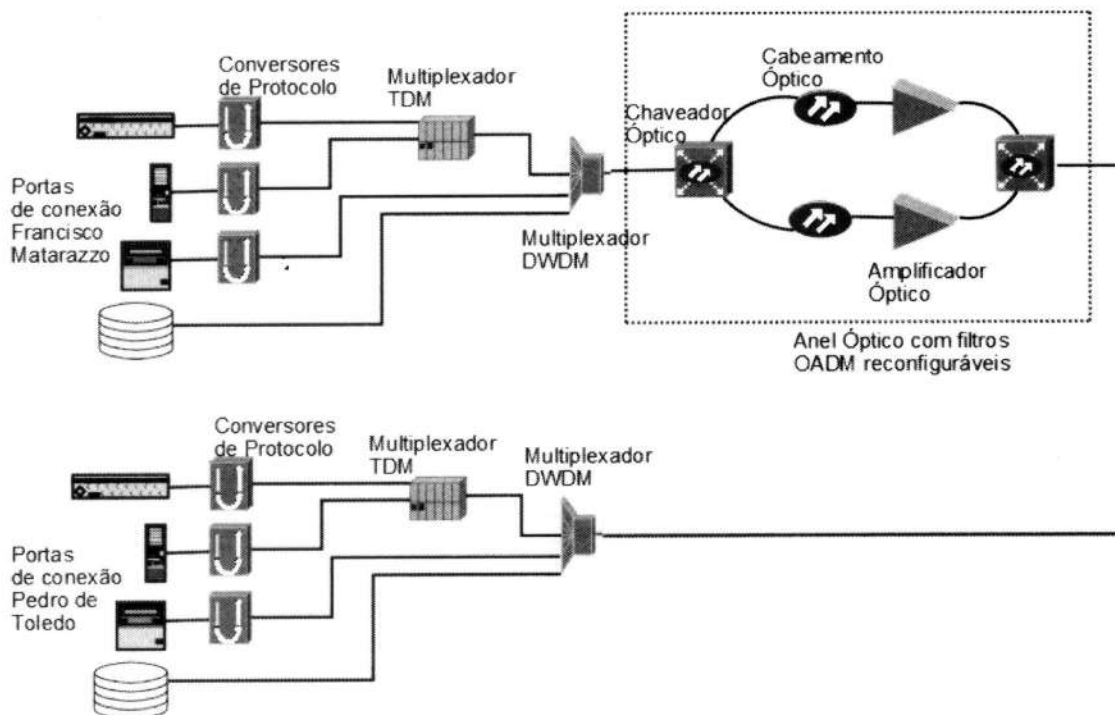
Conversores de Protocolo

Multiplexador TDM

Cabeamento Óptico

Chaveador Óptico

Portas de conexão Francisco Matarazzo

Multiplexador DWDM

Amplificador Óptico

Anel Óptico com filtros OADM reconfiguráveis

Conversores de Protocolo

Multiplexador TDM

Multiplexador DWDM

Portas de conexão Pedro de Toledo